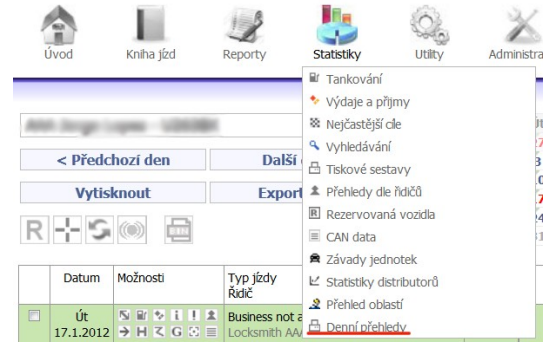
Úvod
Kniha jízd
Reporty
Statistiky
Utility
Administra

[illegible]

< Předchozí den
Další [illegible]
Vytisknout
Export

R

Tankování
Výdaje a příjmy
Nejčastější cíle
Vyhledávání
Tiskové sestavy
Přehledy dle řidičů
Rezervovaná vozidla
CAN data
Závady jednotek
Statistiky distributorů
Přehled oblastí
Denní přehledy

| | Datum | Možnosti | Typ jízdy Řidič |
|---|---|---|---|
| | Út 17.1.2012 | | Business not a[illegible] Locksmith AA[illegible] |